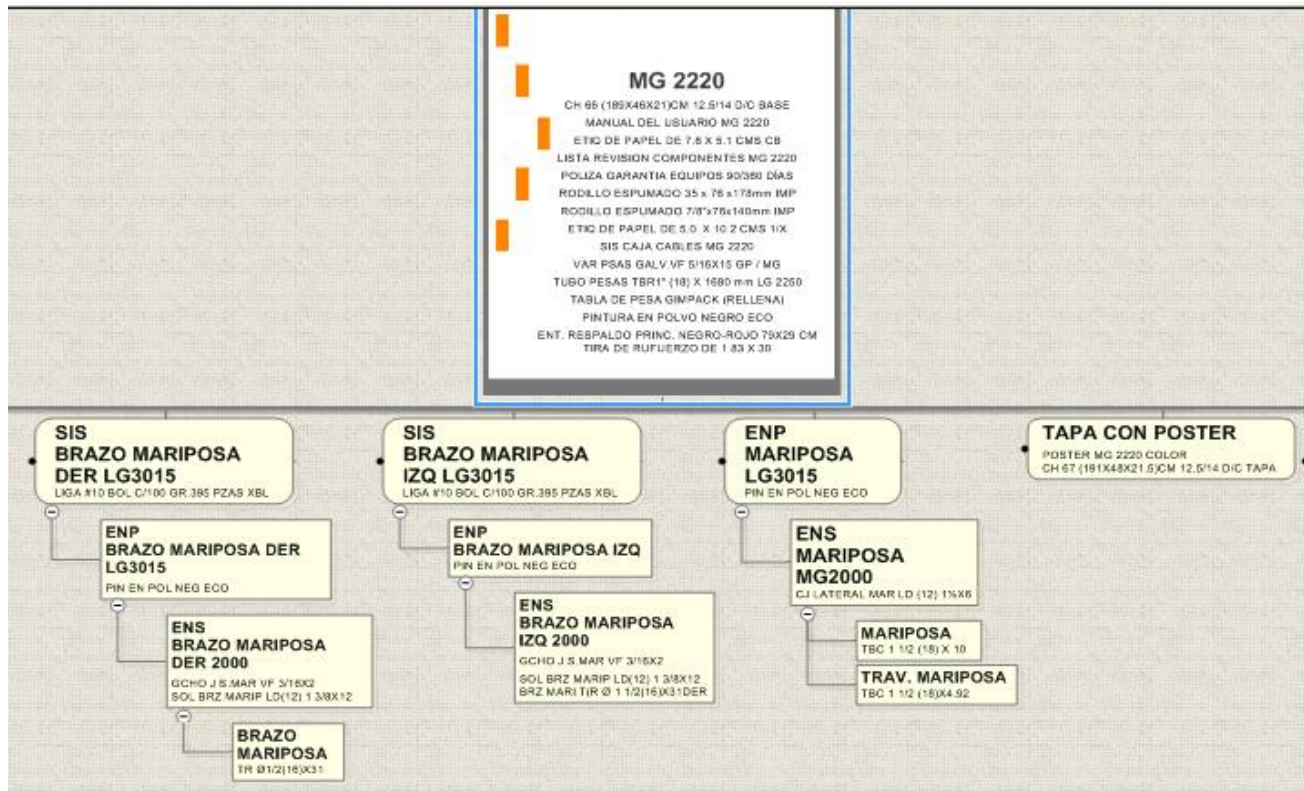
MG 2220
CH 65 (189X48X21)CM 12.5/14 D/C BASE
MANUAL DEL USUARIO MG 2220
ETIQ DE PAPEL DE 7.6 X 5.1 CMS CB
LISTA REVISION COMPONENTES MG 2220
POLIZA GARANTIA EQUIPOS 90/360 DIAS
RODILLO ESPUMADO 35 x 76 x178mm IMP
RODILLO ESPUMADO 7/8"x76x140mm IMP
ETIQ DE PAPEL DE 5.0 X 10.2 CMS 1/X
SIS CAJA CABLES MG 2220
VAR PSAS GALV.VF 5/16X15 GP / MG
TUBO PESAS TBR1" (18) X 1680 mm LG 2250
TABLA DE PESA GIMPACK (RELLENA)
PINTURA EN POLVO NEGRO ECO
ENT. RESPALDO PRINC. NEGRO-ROJO 79X29 CM
TIRA DE RUFUERZO DE 1 83 X 30

SIS
BRAZO MARIPOSA
DER LG3015
LIGA #10 BOL C/100 GR.395 PZAS XBL

ENP
BRAZO MARIPOSA DER
LG3015
PIN EN POL NEG ECO

ENS
BRAZO MARIPOSA
DER 2000
GCHO J S.MAR VF 3/16X2
SOL BRZ MARIP LD(12) 1 3/8X12

BRAZO
MARIPOSA
TR Ø1/2(16)X31

SIS
BRAZO MARIPOSA
IZQ LG3015
LIGA #10 BOL C/100 GR.395 PZAS XBL

ENP
BRAZO MARIPOSA IZQ
PIN EN POL NEG ECO

ENS
BRAZO MARIPOSA
IZQ 2000
GCHO J S.MAR VF 3/16X2
SOL BRZ MARIP LD(12) 1 3/8X12
BRZ MARI T(R Ø 1 1/2(16)X31DER

ENP
MARIPOSA
LG3015
PIN EN POL NEG ECO

ENS
MARIPOSA
MG2000
CJ LATERAL MAR LD (12) 1¾X6

MARIPOSA
TBC 1 1/2 (18) X 10

TRAV. MARIPOSA
TBC 1 1/2 (18)X4.92

TAPA CON POSTER
POSTER MG 2220 COLOR
CH 67 (191X48X21.5)CM 12.5/14 D/C TAPA